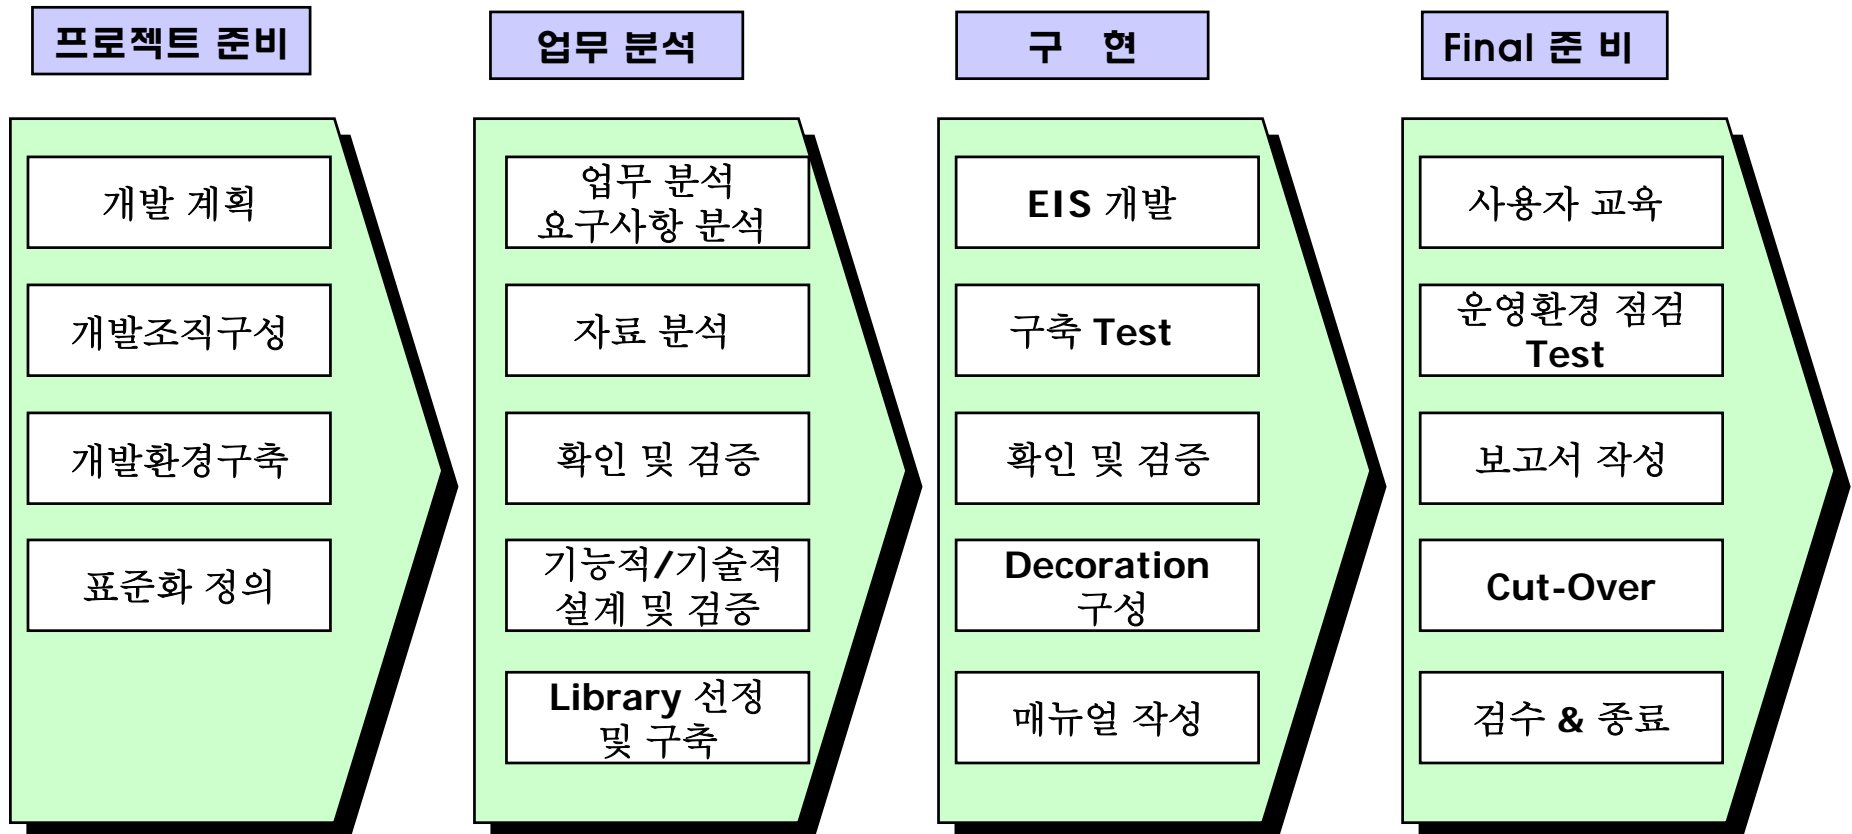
프로젝트 준비

개발 계획

개발조직구성

개발환경구축

표준화 정의

업무 분석

업무 분석
요구사항 분석

자료 분석

확인 및 검증

기능적/기술적
설계 및 검증

Library 선정
및 구축

구 현

EIS 개발

구축 Test

확인 및 검증

Decoration
구성

매뉴얼 작성

Final 준 비

사용자 교육

운영환경 점검
Test

보고서 작성

Cut-Over

검수 & 종료